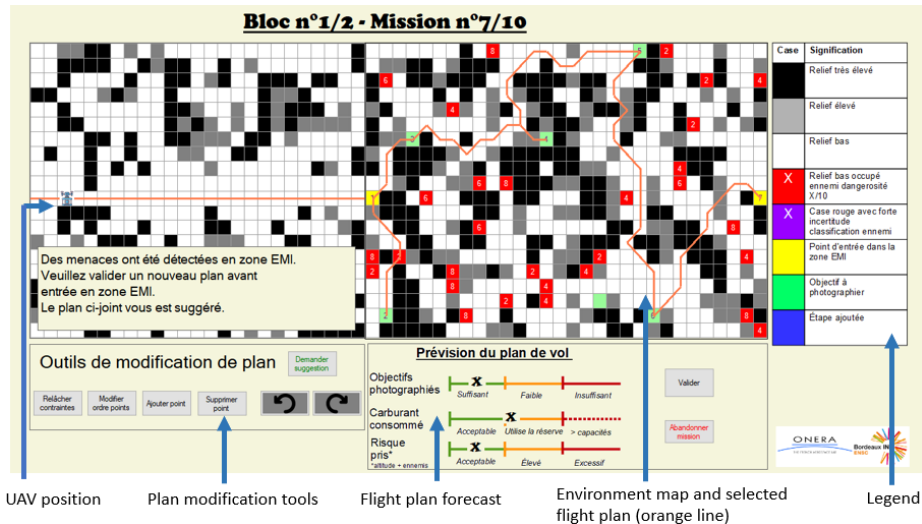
Bloc n°1/2 - Mission n°7/10

| Case | Signification |
|---|---|
| | Relief très élevé |
| | Relief élevé |
| | Relief bas |
| X | Relief bas occupé ennemi dangerosité X/10 |
| X | Case rouge avec forte incertitude classification ennemi |
| | Point d'entrée dans la zone EMI |
| | Objectif à photographier |
| | Étape ajoutée |

Des menaces ont été détectées en zone EMI. Veuillez valider un nouveau plan avant entrée en zone EMI. Le plan ci-joint vous est suggéré.

Outils de modification de plan

Demander suggestion

Relâcher contraintes

Modifier ordre points

Ajouter point

Supprimer point

Prévision du plan de vol

Objectifs photographiés

Suffisant Faible Insuffisant

Carburant consommé

Acceptable Utilise la réserve > capacités

Risque pris*

*altitude + ennemis

Acceptable Élevé Excessif

Valider

Abandonner mission

ONERA

Bordeaux INP ENSC

UAV position

Plan modification tools

Flight plan forecast

Environment map and selected flight plan (orange line)

Legend